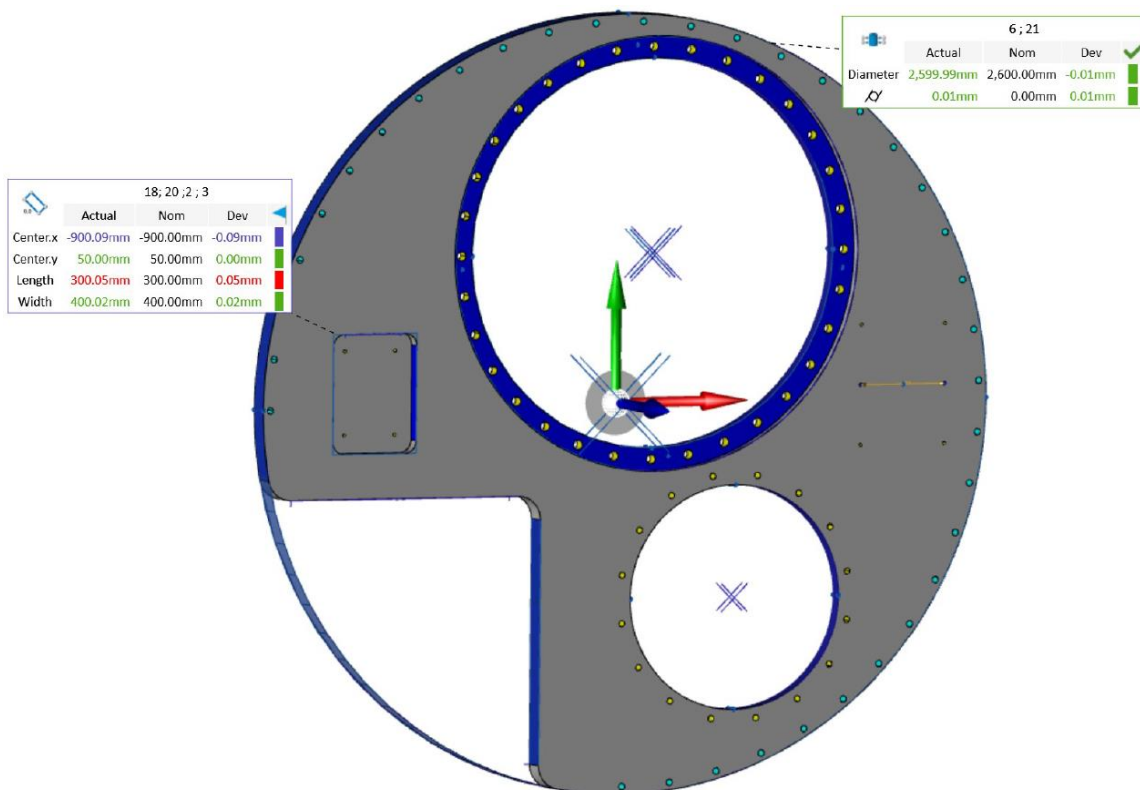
18; 20 ;2 ; 3

| | Actual | Nom | Dev | |
|---|---|---|---|---|
| Center.x | -900.09mm | -900.00mm | -0.09mm | |
| Center.y | 50.00mm | 50.00mm | 0.00mm | |
| Length | 300.05mm | 300.00mm | 0.05mm | |
| Width | 400.02mm | 400.00mm | 0.02mm | |

6 ; 21

| | Actual | Nom | Dev |
|---|---|---|---|
| Diameter | 2,599.99mm | 2,600.00mm | -0.01mm |
| | 0.01mm | 0.00mm | 0.01mm |